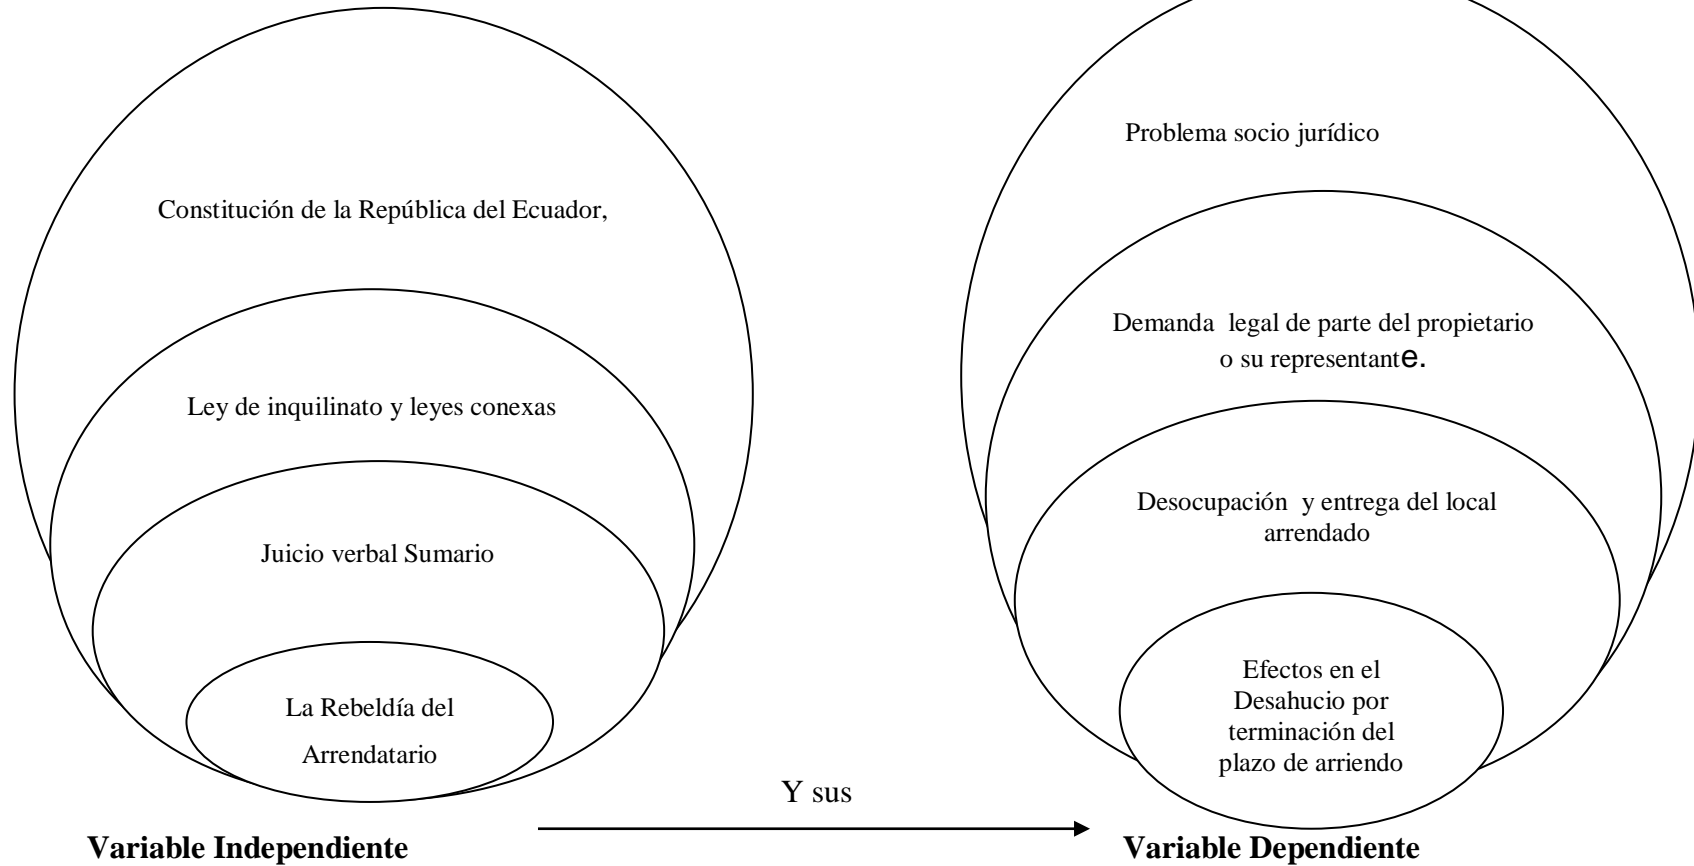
Constitución de la República del Ecuador,

Ley de inquilinato y leyes conexas

Juicio verbal Sumario

La Rebeldía del Arrendatario

Problema socio jurídico

Demanda legal de parte del propietario o su representante.

Desocupación y entrega del local arrendado

Efectos en el Desahucio por terminación del plazo de arriendo

Y sus

Variable Independiente

Variable Dependiente